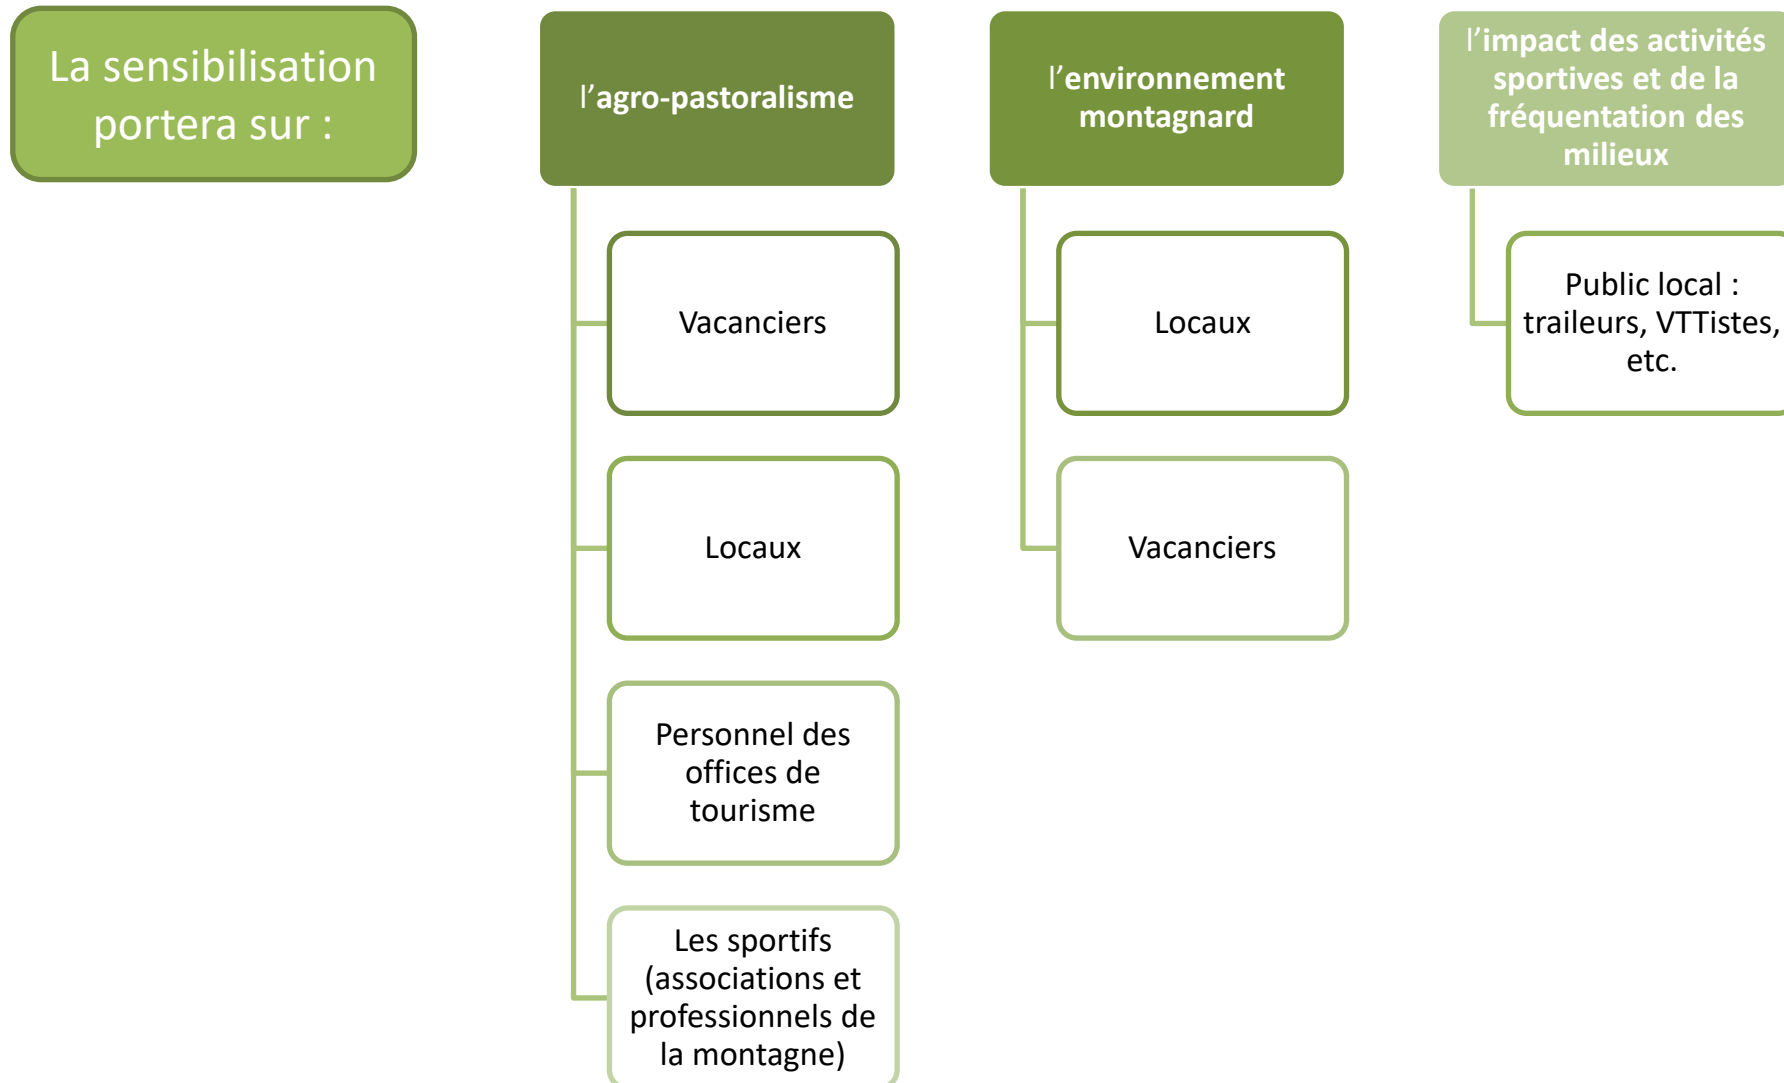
La sensibilisation portera sur :

l'agro-pastoralisme

Vacanciers

Locaux

Personnel des offices de tourisme

Les sportifs (associations et professionnels de la montagne)

l'environnement montagnard

Locaux

Vacanciers

l'impact des activités sportives et de la fréquentation des milieux

Public local : traileurs, VTTistes, etc.